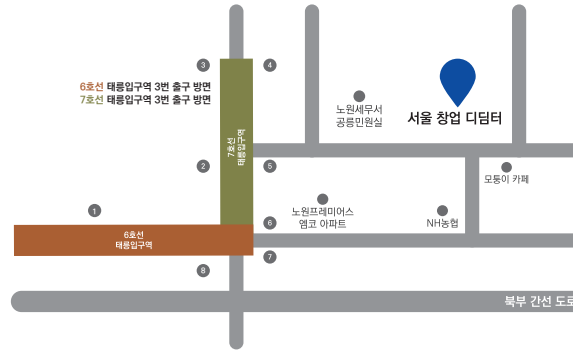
6호선 태릉입구역 3번 출구 방면
7호선 태릉입구역 3번 출구 방면

3
4
2
5
1
6
7
8

7호선 태릉입구역

6호선 태릉입구역

노원세무서 공용민원실

서울 창업 디딤터

모퉁이 카페

노원프레미어스 엠코 아파트

NH농협

북부 간선 도로